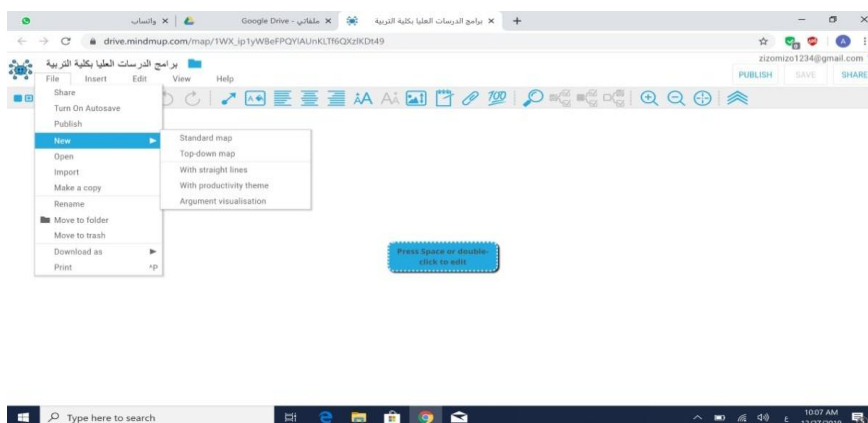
واتساب | ×
ملفاتي - Google Drive ×
برامج الدراسات العليا بكلية التربية ×
+

drive.mindmup.com/map/1WX_ip1yWBeFPQYlAUnKLTf6QXzlKDt49

برامج الدراسات العليا بكلية التربية
File Insert Edit View Help

zizomizo1234@gmail.com
PUBLISH SAVE SHARE

Share
Turn On Autosave
Publish
New
Open
Import
Make a copy
Rename
Move to folder
Move to trash
Download as
Print ^P

Standard map
Top-down map
With straight lines
With productivity theme
Argument visualisation

Press Space or double-click to edit

Type here to search

10:07 AM
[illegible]